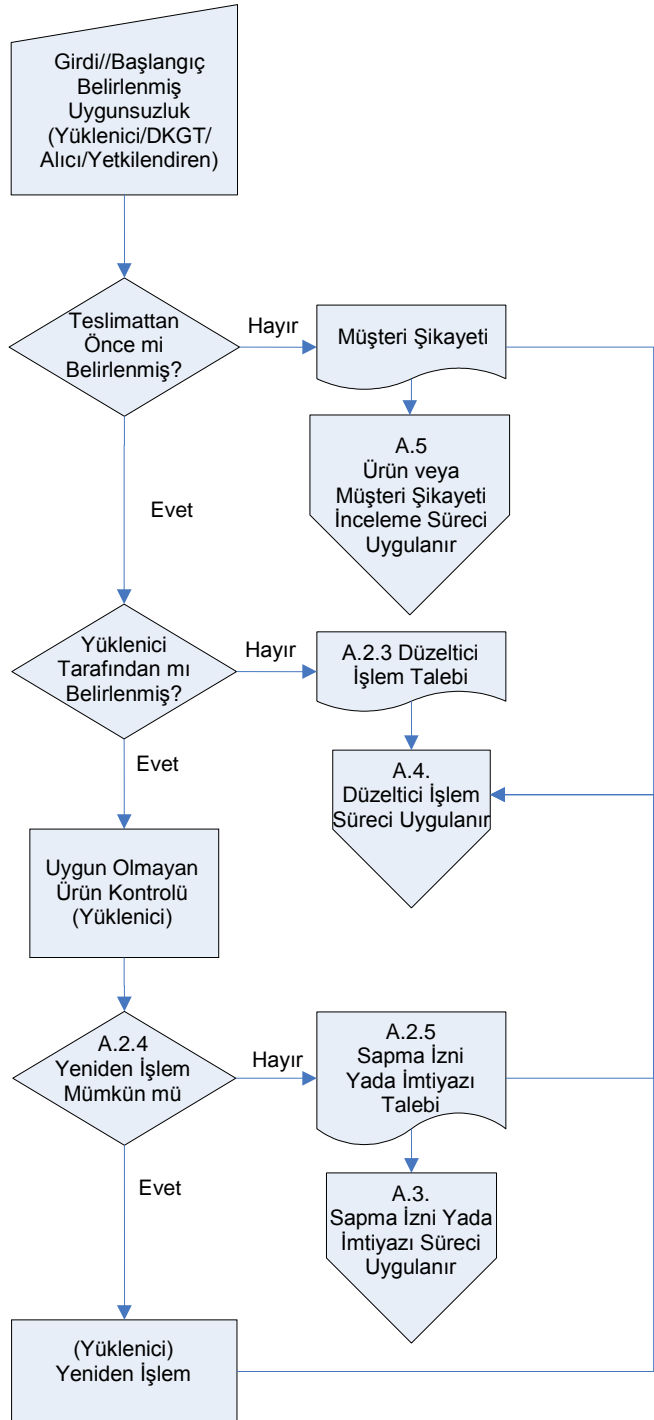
Girdi//Başlangıç Belirlenmiş Uygunsuzluk (Yüklenici/DKGT/ Alıcı/Yetkilendiren)

Teslimattan Önce mi Belirlenmiş?

Hayır

Müşteri Şikayeti

A.5 Ürün veya Müşteri Şikayeti İnceleme Süreci Uygulanır

Evet

Yüklenici Tarafından mı Belirlenmiş?

Hayır

A.2.3 Düzeltici İşlem Talebi

A.4. Düzeltici İşlem Süreci Uygulanır

Evet

Uygun Olmayan Ürün Kontrolü (Yüklenici)

A.2.4 Yeniden İşlem Mümkün mü

Hayır

A.2.5 Sapma İzni Yada İmtiyazı Talebi

A.3. Sapma İzni Yada İmtiyazı Süreci Uygulanır

Evet

(Yüklenici) Yeniden İşlem